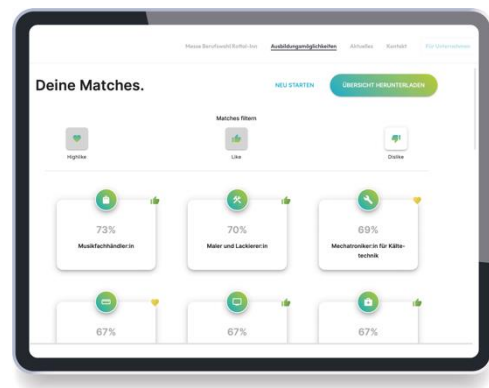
Messe Berufswahl Buffet-Inn Ausbildungsmöglichkeiten Aktuelles Kontakt Für Unternehmen

Deine Matches.

NEU STARTEN ÜBERSICHT HERUNTERLADEN

Matches filtern

Highlike Like Dislike

73%
Musikfachhändler:in

70%
Maler und Lackierer:in

69%
Mechatroniker:in für Kältetechnik

67%

67%

67%